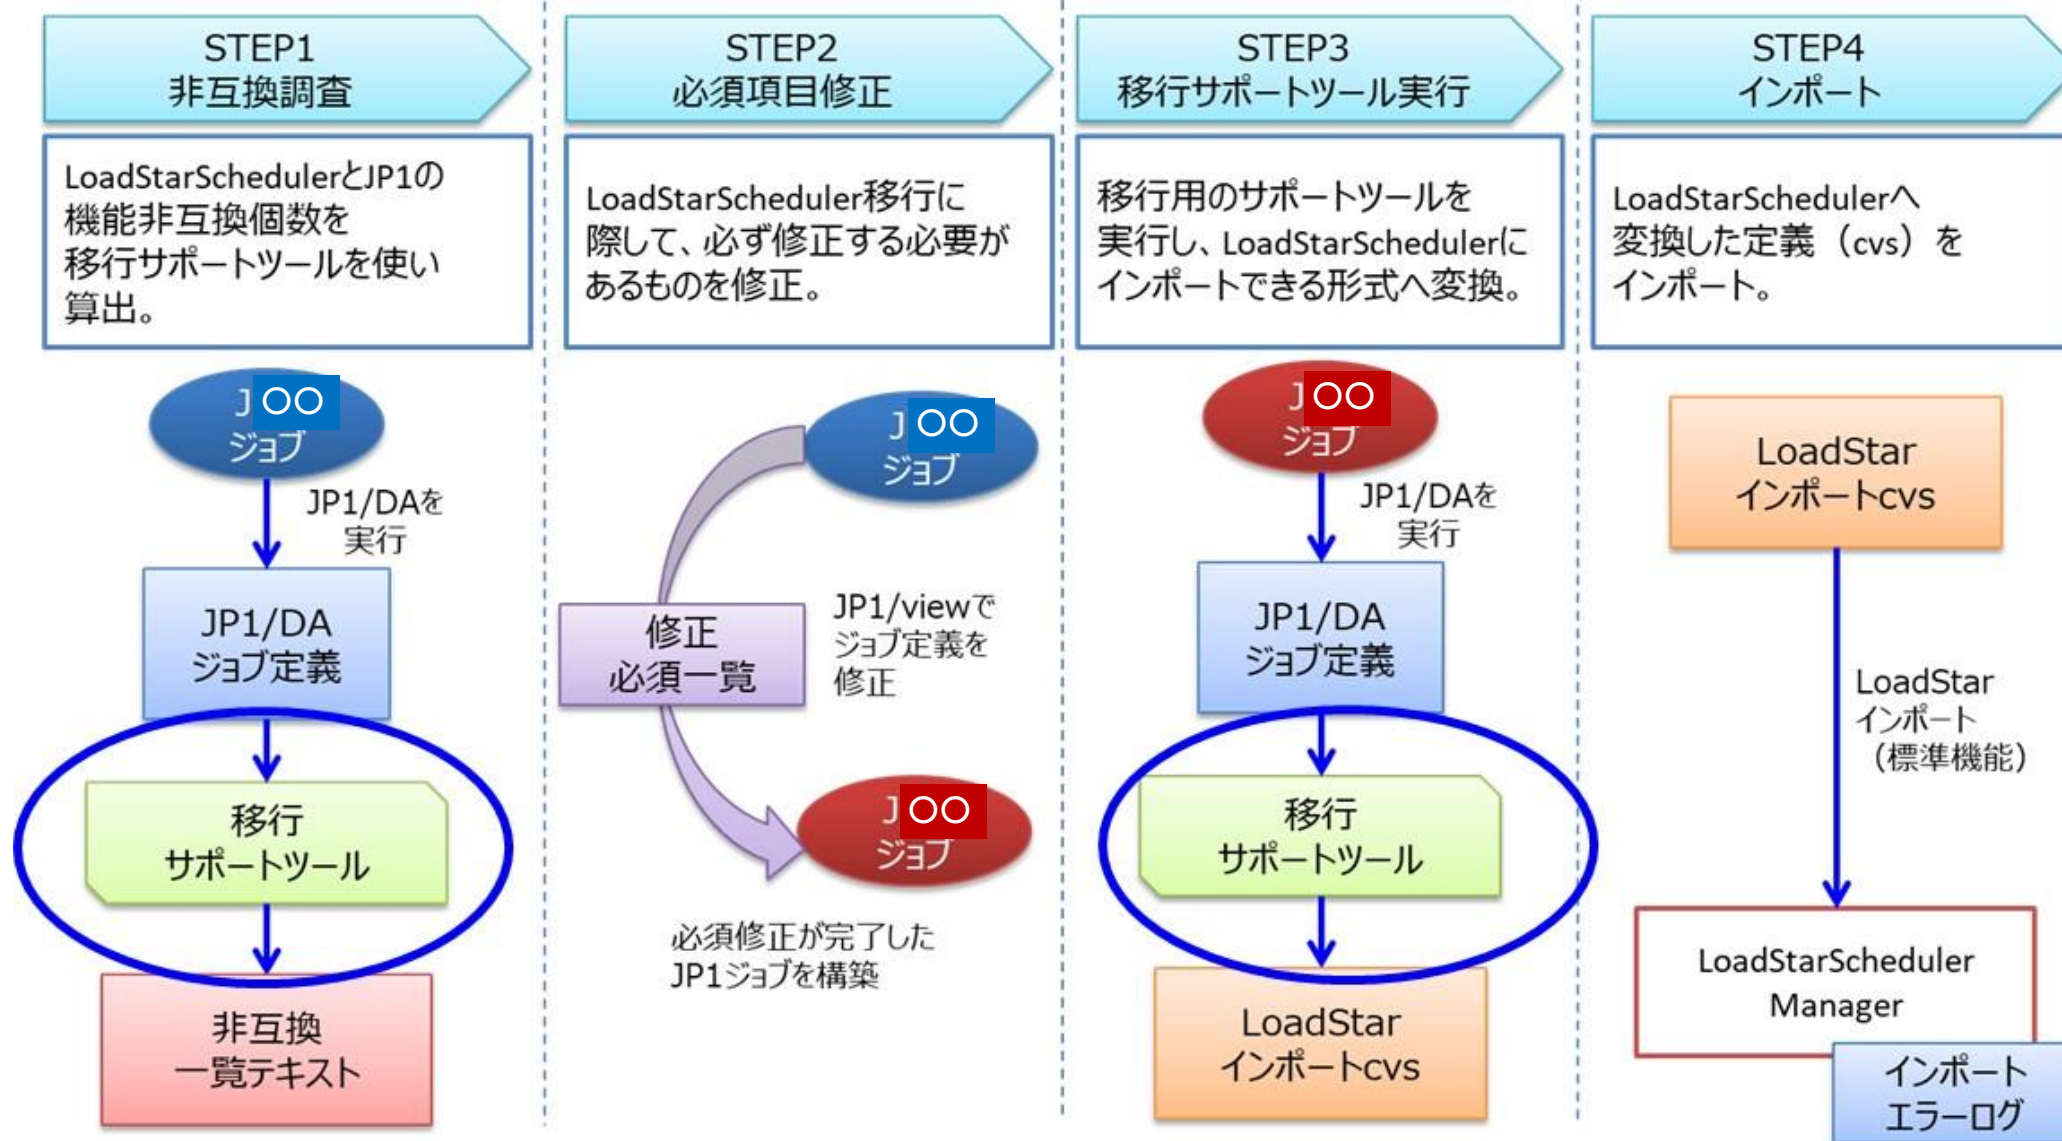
STEP1
非互換調査

LoadStarSchedulerとJP1の機能非互換個数を移行サポートツールを使い算出。

J〇〇
ジョブ

JP1/DAを実行

JP1/DA
ジョブ定義

移行
サポートツール

非互換
一覧テキスト

STEP2
必須項目修正

LoadStarScheduler移行に際して、必ず修正する必要があるものを修正。

J〇〇
ジョブ

修正
必須一覧

JP1/viewでジョブ定義を修正

J〇〇
ジョブ

必須修正が完了したJP1ジョブを構築

STEP3
移行サポートツール実行

移行用のサポートツールを実行し、LoadStarSchedulerにインポートできる形式へ変換。

J〇〇
ジョブ

JP1/DAを実行

JP1/DA
ジョブ定義

移行
サポートツール

LoadStar
インポートcvs

STEP4
インポート

LoadStarSchedulerへ変換した定義（cvs）をインポート。

LoadStar
インポートcvs

LoadStar
インポート
（標準機能）

LoadStarScheduler
Manager

インポート
エラーログ